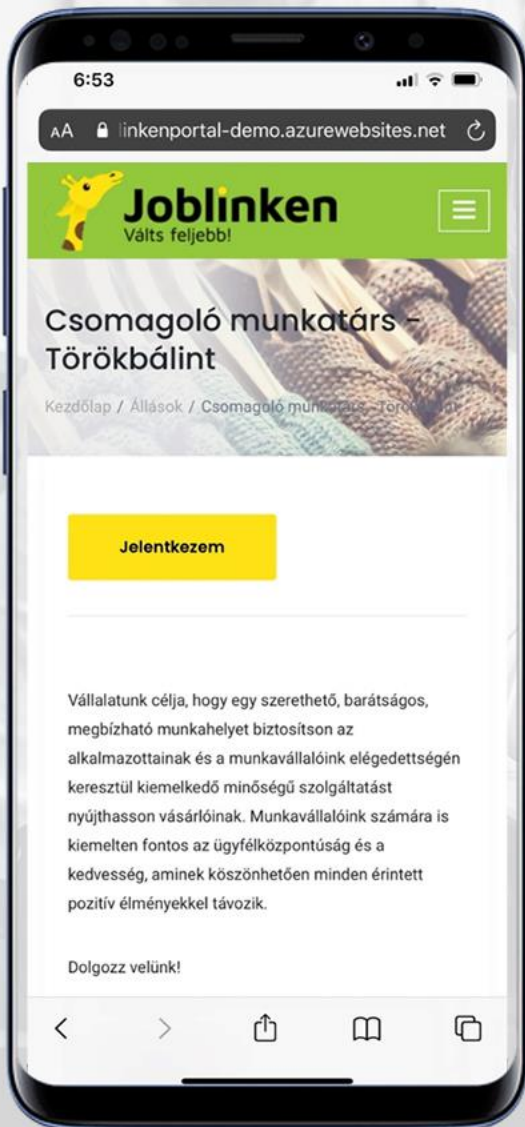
6:53

AA linkenportal-demo.azurewebsites.net

Joblinken
Válts feljebb!

Csomagoló munkatárs – Törökbálint

Kezdőlap / Állások / Csomagoló munkatárs – Törökbálint

Jelentkezem

Vállalatunk célja, hogy egy szerethető, barátságos, megbízható munkahelyet biztosítson az alkalmazottainak és a munkavállalóink elégedettségén keresztül kiemelkedő minőségű szolgáltatást nyújthasson vásárlóinak. Munkavállalóink számára is kiemelten fontos az ügyfélközpontúság és a kedvesség, aminek köszönhetően minden érintett pozitív élményekkel távozik.

Dolgozz velünk!